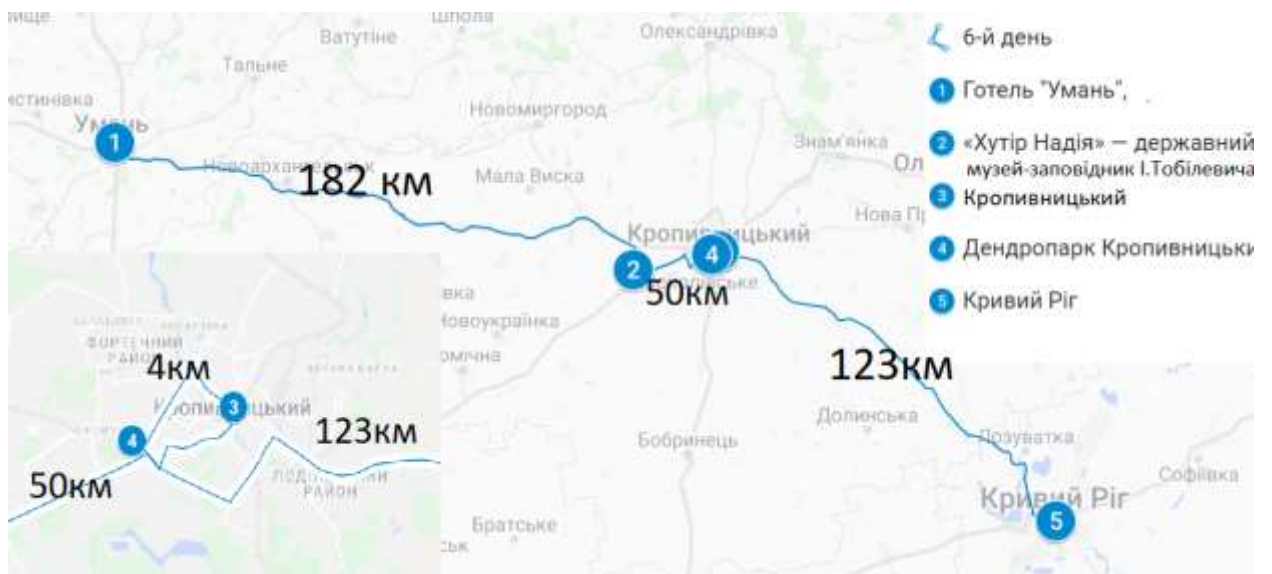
6-й день

1 Готель "Умань",

2 «Хутір Надія» — державний музей-заповідник І.Тобілевича

3 Кропивницький

4 Дендропарк Кропивницьки

5 Кривий Ріг

ище
Шпола
Ватутіне
Олександрівка
Тальне
истинівка
Умань
1
Новомиргород
Знам'янка
Ол
Новоархангельськ
182 км
Мала Виска
Нова П
Кропивницький
2
4
50км
вка
Новоукраїнка
омічна
123км
Долинська
Бобринець
Лозуватка
Софіївка
Кривий Ріг
5
Братське
ськ

ФОРТЕЧНИЙ РАЙОН
4км
Кропивницький
3
123км
4
ПОДІЛЬСЬКИЙ РАЙОН
50км